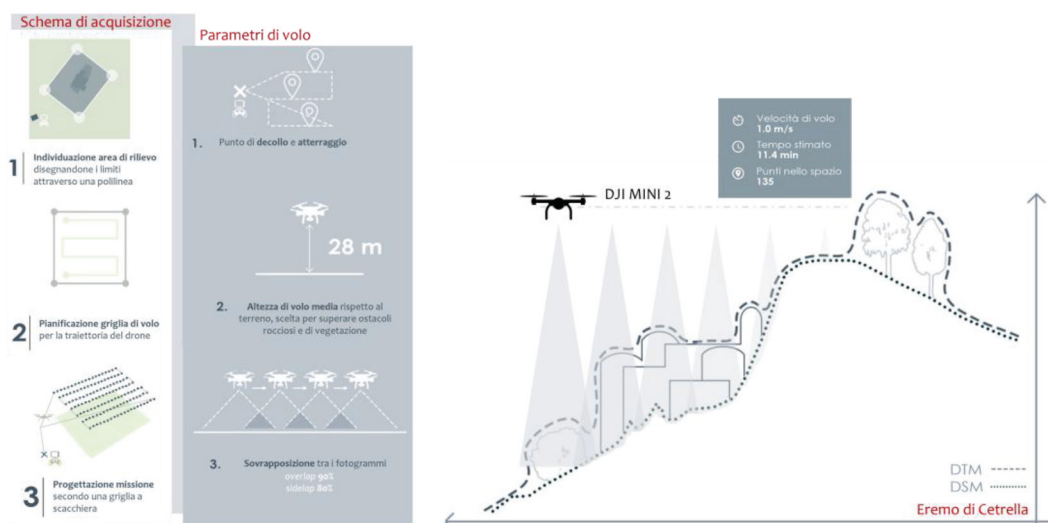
Schema di acquisizione

1 Individuazione area di rilievo disegnandone i limiti attraverso una polilinea

2 Pianificazione griglia di volo per la traiettoria del drone

3 Progettazione missione secondo una griglia a scacchiera

Parametri di volo

1. Punto di decollo e atterraggio

28 m

2. Altezza di volo media rispetto al terreno, scelta per superare ostacoli rocciosi e di vegetazione

3. Sovrapposizione tra i fotogrammi
overlap 90%
sidelap 80%

Velocità di volo
1.0 m/s
Tempo stimato
11.4 min
Punti nello spazio
135

DJI MINI 2

DTM
DSM

Eremo di Cetrella